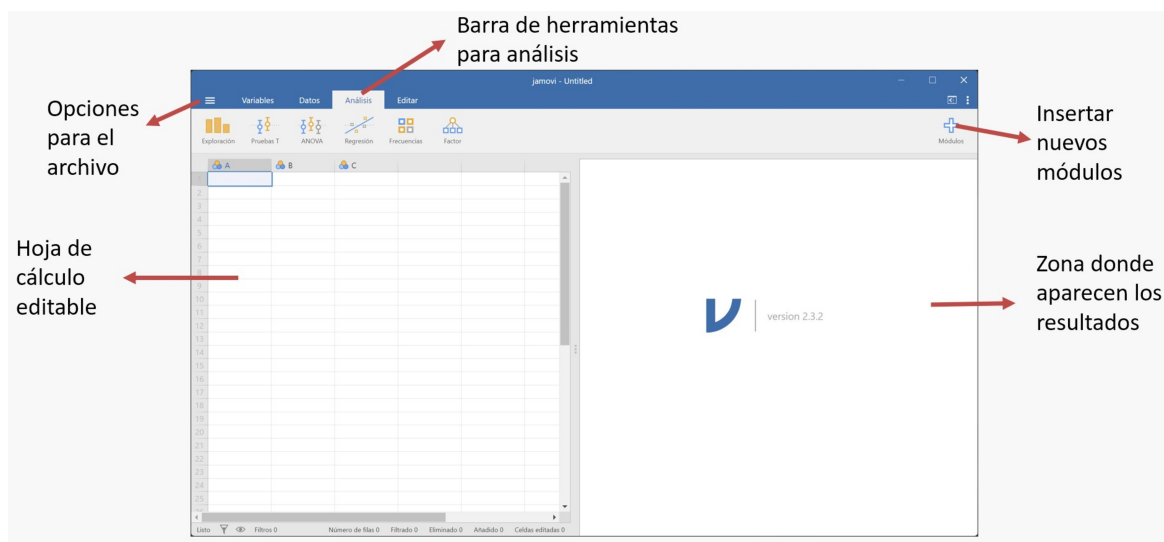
Barra de herramientas para análisis

jamovi - Untitled

Variables Datos Análisis Editar

Exploración Pruebas T ANOVA Regresión Frecuencias Factor

Módulos

Opciones para el archivo

Insertar nuevos módulos

A B C

1
2
3
4
5
6
7
8
9
10
11
12
13
14
15
16
17
18
19
20
21
22
23
24
25

Hoja de cálculo editable

version 2.3.2

Zona donde aparecen los resultados

Listo Filtros 0 Número de filas 0 Filtrado 0 Eliminado 0 Añadido 0 Celdas editadas 0